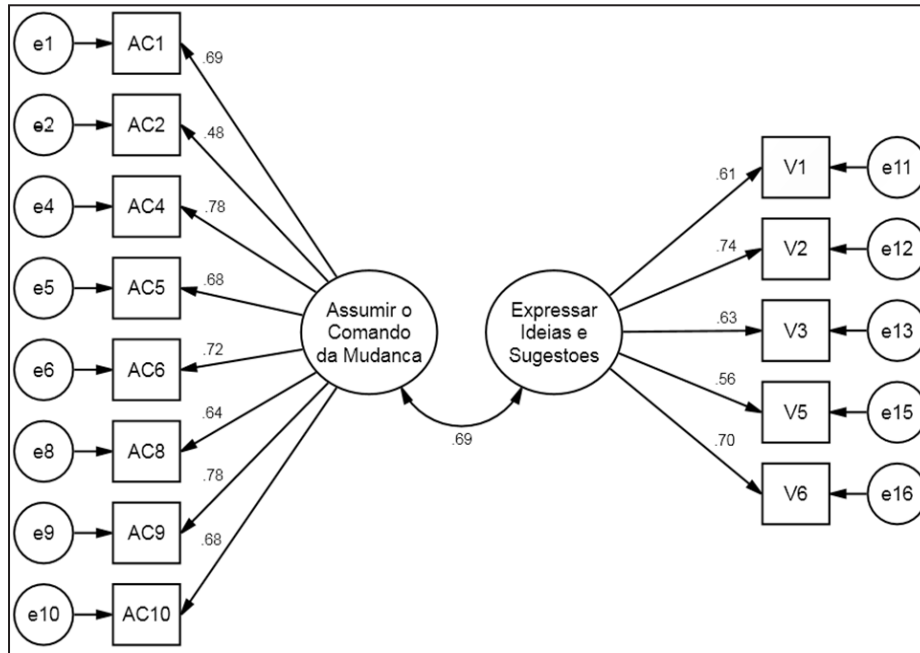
e1
AC1
.69
e2
AC2
.48
e4
AC4
.78
e5
AC5
.68
e6
AC6
.72
e8
AC8
.64
e9
AC9
.78
e10
AC10
.68

Assumir o Comando da Mudanca

.69

Expressar Ideias e Sugestoes

.61
V1
e11
.74
V2
e12
.63
V3
e13
.56
V5
e15
.70
V6
e16